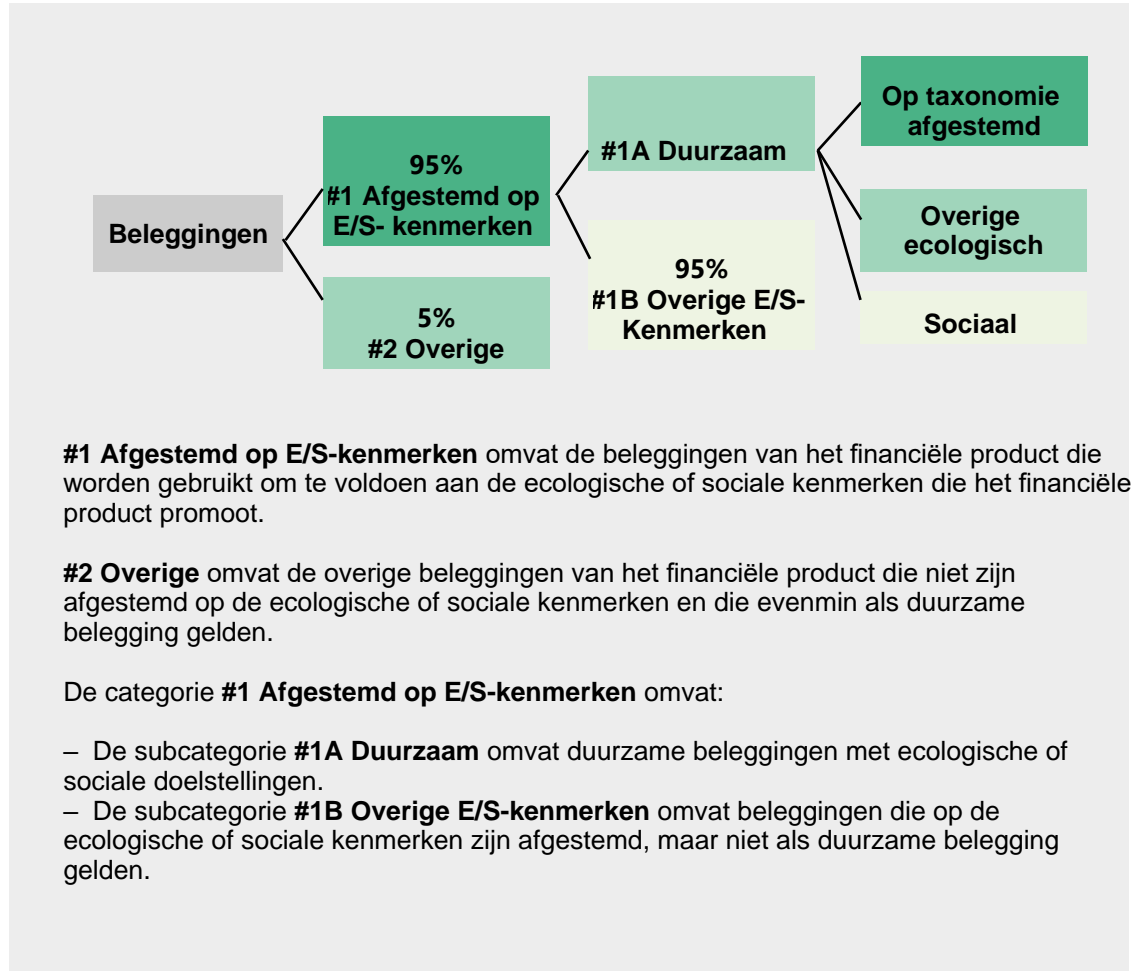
Beleggingen

95%
#1 Afgestemd op E/S- kenmerken

5%
#2 Overige

#1A Duurzaam

95%
#1B Overige E/S-Kenmerken

Op taxonomie afgestemd

Overige ecologisch

Sociaal

**#1 Afgestemd op E/S-kenmerken** omvat de beleggingen van het financiële product die worden gebruikt om te voldoen aan de ecologische of sociale kenmerken die het financiële product promoot.

**#2 Overige** omvat de overige beleggingen van het financiële product die niet zijn afgestemd op de ecologische of sociale kenmerken en die evenmin als duurzame belegging gelden.

De categorie **#1 Afgestemd op E/S-kenmerken** omvat:

– De subcategorie **#1A Duurzaam** omvat duurzame beleggingen met ecologische of sociale doelstellingen.
– De subcategorie **#1B Overige E/S-kenmerken** omvat beleggingen die op de ecologische of sociale kenmerken zijn afgestemd, maar niet als duurzame belegging gelden.